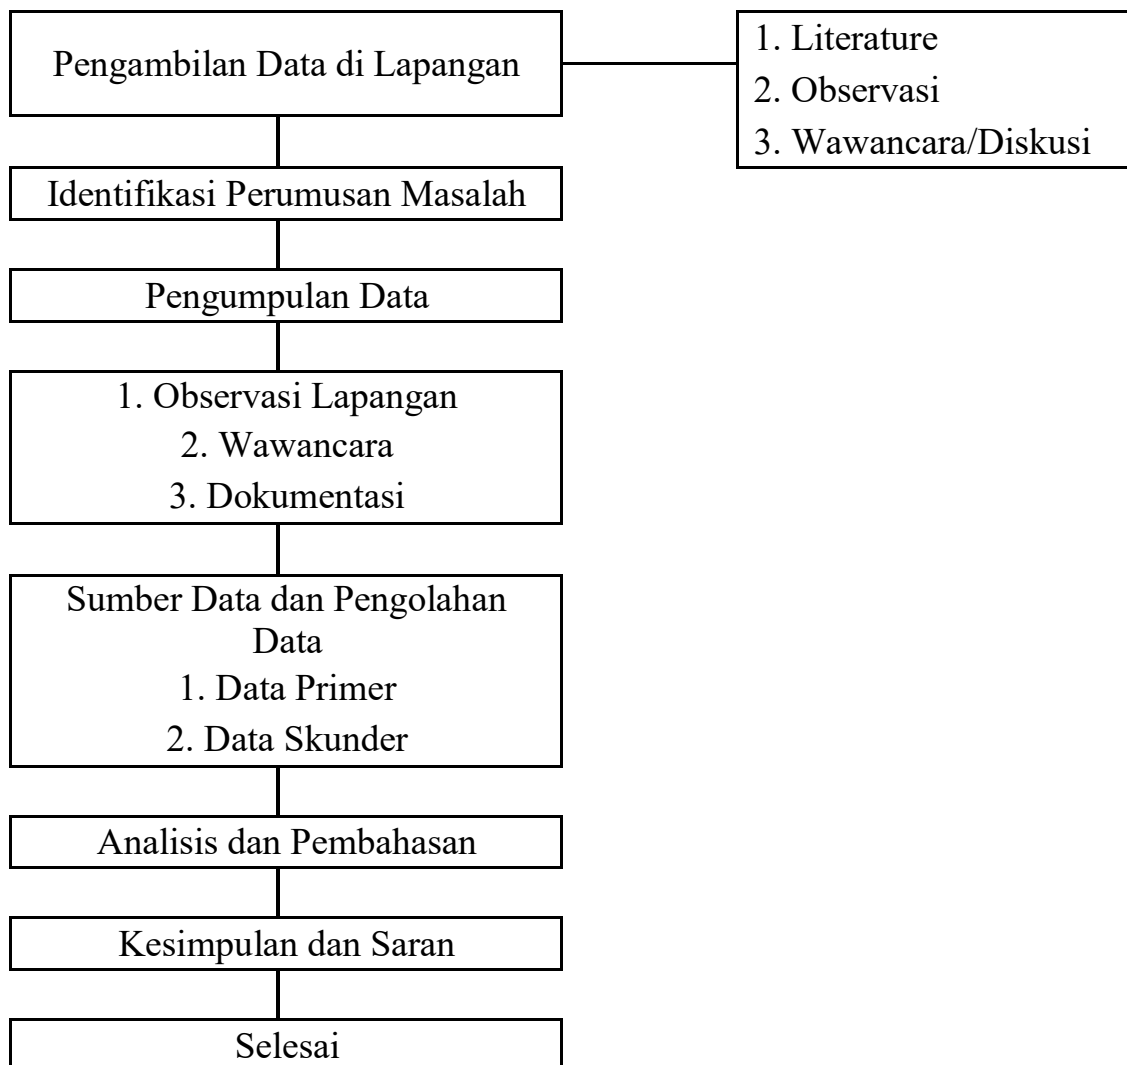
Pengambilan Data di Lapangan

1. Literature
2. Observasi
3. Wawancara/Diskusi

Identifikasi Perumusan Masalah

Pengumpulan Data

1. Observasi Lapangan
2. Wawancara
3. Dokumentasi

Sumber Data dan Pengolahan Data
1. Data Primer
2. Data Skunder

Analisis dan Pembahasan

Kesimpulan dan Saran

Selesai